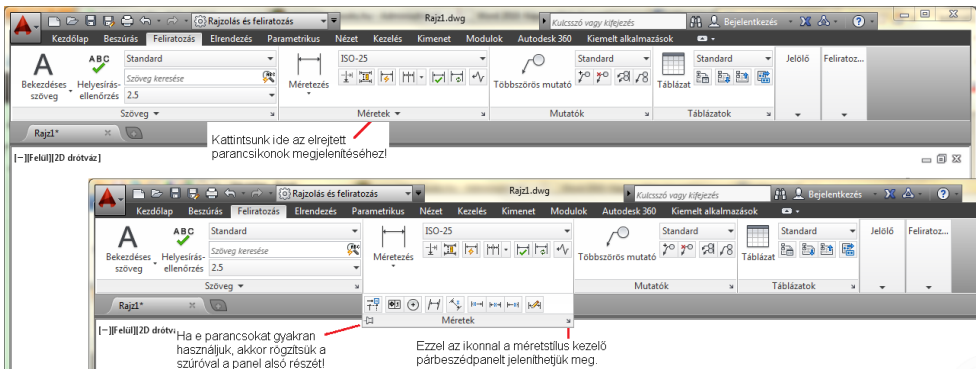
Rajzolás és feliratozás
Rajz1.dwg
Kulcsszó vagy kifejezés
Bejelentkezés
Kezdőlap Beszúrás Feliratozás Elrendezés Parametrikus Nézet Kezelés Kimenet Modulok Autodesk 360 Kiemelt alkalmazások
A
Bekezdéses szöveg
ABC
Helyesírás-ellenőrzés
Standard
Szöveg keresése
2.5
Szöveg
Méretezés
ISO-25
Méretek
Többszörös mutató
Standard
Mutatók
Táblázat
Standard
Táblázatok
Jelölő
Feliratoz...
Rajz1*
[−][Felül][2D drótváz]
Kattintsunk ide az elrejtett parancsikonok megjelenítéséhez!

Rajzolás és feliratozás
Rajz1.dwg
Kulcsszó vagy kifejezés
Bejelentkezés
Kezdőlap Beszúrás Feliratozás Elrendezés Parametrikus Nézet Kezelés Kimenet Modulok Autodesk 360 Kiemelt alkalmazások
A
Bekezdéses szöveg
ABC
Helyesírás-ellenőrzés
Standard
Szöveg keresése
2.5
Szöveg
Méretezés
ISO-25
Többszörös mutató
Standard
Mutatók
Táblázat
Standard
Táblázatok
Jelölő
Feliratoz...
Rajz1*
[−][Felül][2D drótváz]
Méretek
Ha e parancsokat gyakran használjuk, akkor rögzítsük a szúróval a panel alsó részét!
Ezzel az ikonnal a méretstílus kezelő párbeszédpanelt jeleníthetjük meg.